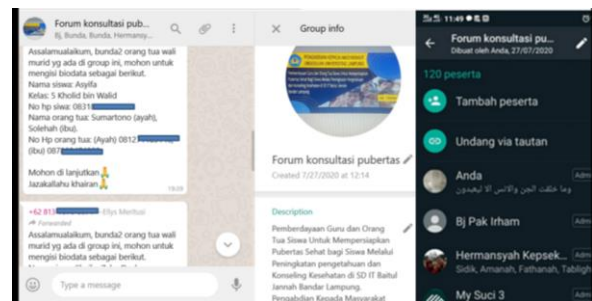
Forum konsultasi pub...
Bj, Bunda, Bunda, Hermansy...

Assalamualaikum, bunda2 orang tua wali murid yg ada di group ini, mohon untuk mengisi biodata sebagai berikut.
Nama siswa: Asyifa
Kelas: 5 Kholid bin Walid
No hp siswa: 0831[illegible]
Nama orang tua: Sumartono (ayah), Solehah (ibu).
No Hp orang tua: (Ayah) 0812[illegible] (ibu) 087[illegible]

Mohon di lanjutkan🙏
Jazakallahu khairan🙏
19:20

+62 813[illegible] ~Ellys Meritusi
Forwarded
Assalamualaikum, bunda2 orang tua wali murid yg ada di group ini, mohon untuk mengisi biodata sebagai berikut.

Type a message

Group info

Forum konsultasi pubertas
Created 7/27/2020 at 12:14

Description

Pemberdayaan Guru dan Orang Tua Siswa Untuk Mempersiapkan Pubertas Sehat bagi Siswa Melalui Peningkatan pengetahuan dan Konseling Kesehatan di SD IT Baitul Jannah Bandar Lampung. Pengabdian Kepada Masyarakat

11:49

Forum konsultasi pub...
Dibuat oleh Anda, 27/07/2020

120 peserta

Tambah peserta

Undang via tautan

Anda
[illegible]

Bj Pak Irham
Admin

Hermansyah Kepsek...
Sidik, Amanah, Fathanah, Tabligh
Admin

My Suci 3
Admin